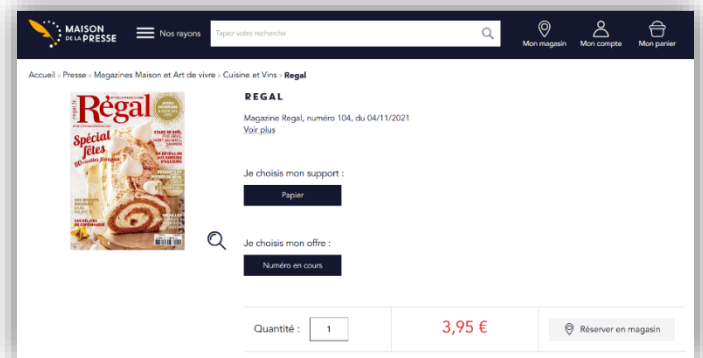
MAISON DE LA PRESSE

Nos rayons

Taper votre recherche

Mon magasin Mon compte Mon panier

Accueil › Presse › Magazines Maison et Art de vivre › Cuisine et Vins › Regal

Régal

Spécial fêtes

REGAL

Magazine Regal, numéro 104, du 04/11/2021
Voir plus

Je choisis mon support :

Papier

Je choisis mon offre :

Numéro en cours

Quantité : 1

3,95 €

Réserver en magasin